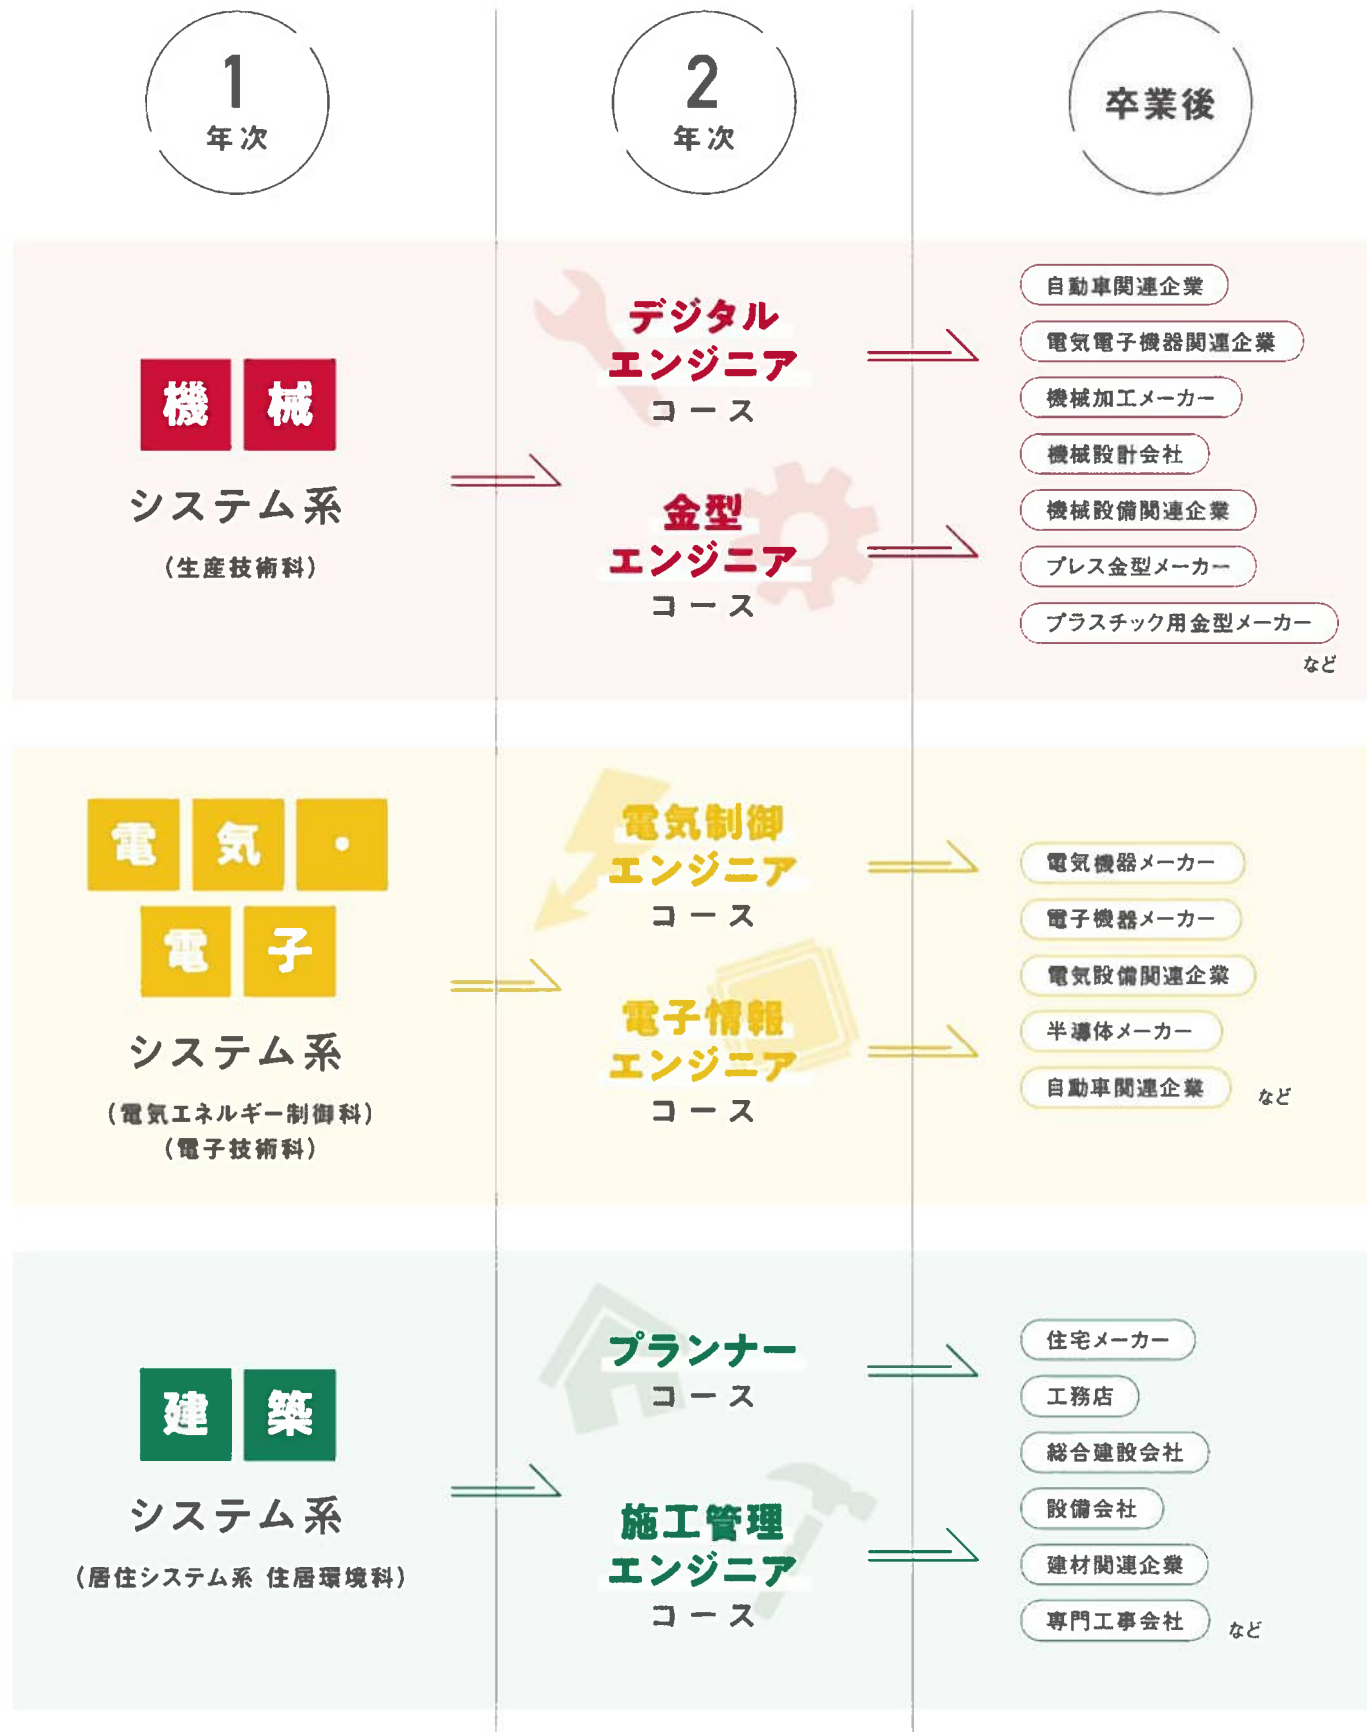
1
年次

2
年次

卒業後

機械
システム系
（生産技術科）

デジタル
エンジニア
コース

金型
エンジニア
コース

自動車関連企業
電気電子機器関連企業
機械加工メーカー
機械設計会社
機械設備関連企業
プレス金型メーカー
プラスチック用金型メーカー
など

電気・電子
システム系
（電気エネルギー制御科）
（電子技術科）

電気制御
エンジニア
コース

電子情報
エンジニア
コース

電気機器メーカー
電子機器メーカー
電気設備関連企業
半導体メーカー
自動車関連企業
など

建築
システム系
（居住システム系 住居環境科）

プランナー
コース

施工管理
エンジニア
コース

住宅メーカー
工務店
総合建設会社
設備会社
建材関連企業
専門工事会社
など